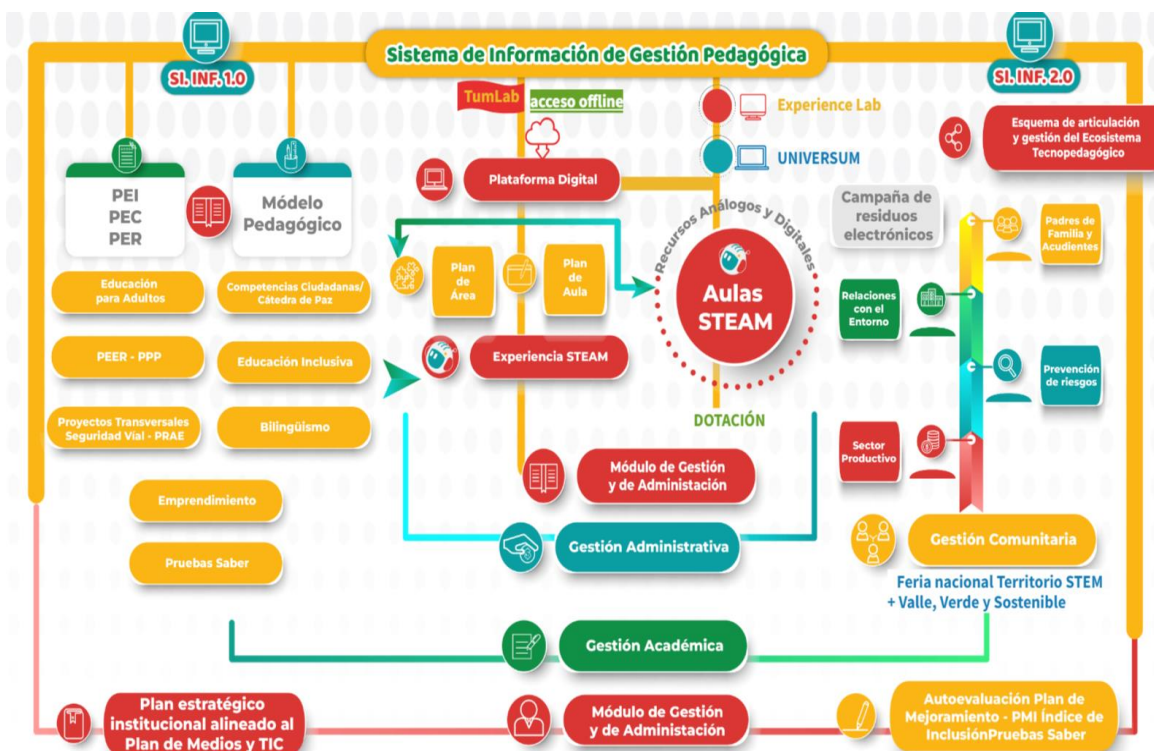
Sistema de Información de Gestión Pedagógica

SI. INF. 1.0

SI. INF. 2.0

TumLab acceso offline

Experience Lab

UNIVERSUM

Esquema de articulación y gestión del Ecosistema Tecnopedagógico

PEI
PEC
PER

Módelo Pedagógico

Plataforma Digital

Recursos Análogos y Digitales

Campaña de residuos electrónicos

Padres de Familia y Acudientes

Plan de Área

Plan de Aula

Aulas STEAM

Educación para Adultos

Competencias Ciudadanas/ Cátedra de Paz

Relaciones con el Entorno

PEER - PPP

Educación Inclusiva

Experiencia STEAM

Prevención de riesgos

Proyectos Transversales Seguridad Vial - PRAE

Bilingüismo

DOTACIÓN

Sector Productivo

Módulo de Gestión y de Administación

Emprendimiento

Gestión Administrativa

Gestión Comunitaria

Pruebas Saber

Feria nacional Territorio STEM + Valle, Verde y Sostenible

Gestión Académica

Plan estratégico institucional alineado al Plan de Medios y TIC

Módulo de Gestión y de Administación

Autoevaluación Plan de Mejoramiento - PMI Índice de InclusiónPruebas Saber